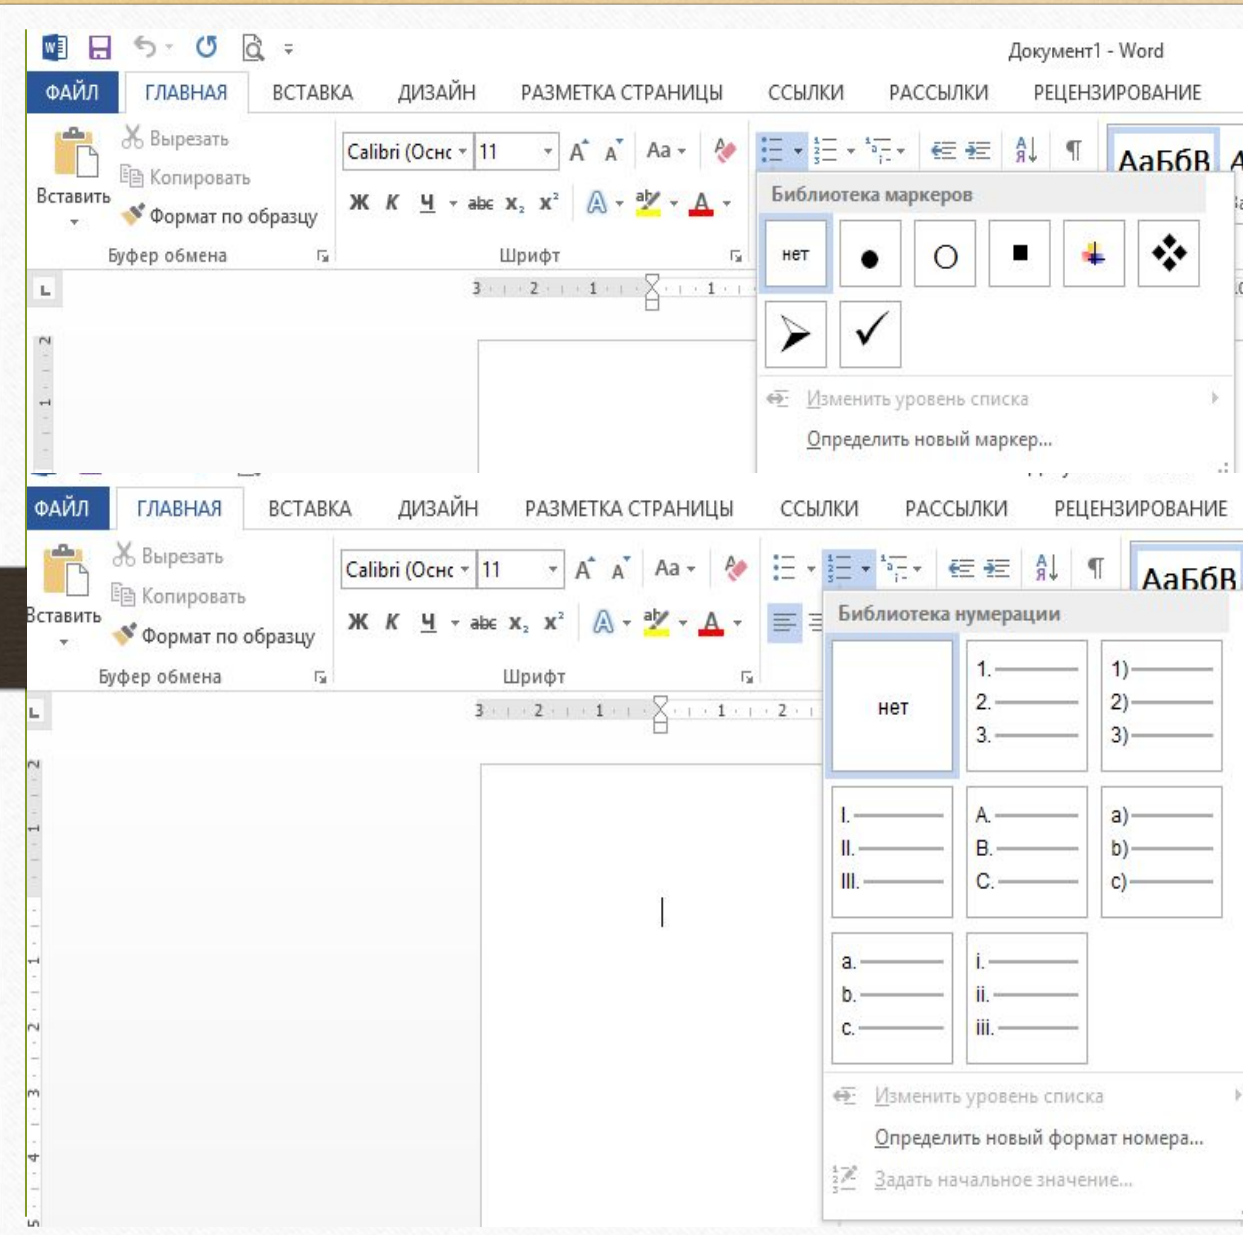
Документ1 - Word

ФАЙЛ ГЛАВНАЯ ВСТАВКА ДИЗАЙН РАЗМЕТКА СТРАНИЦЫ ССЫЛКИ РАССЫЛКИ РЕЦЕНЗИРОВАНИЕ

Вырезать
Копировать
Вставить
Формат по образцу
Буфер обмена

Calibri (Оснс 11
Aa
Ж К Ч abc $x_2$ $x^2$
Шрифт

АаБбВ

Библиотека маркеров

нет

Изменить уровень списка
Определить новый маркер...

ФАЙЛ ГЛАВНАЯ ВСТАВКА ДИЗАЙН РАЗМЕТКА СТРАНИЦЫ ССЫЛКИ РАССЫЛКИ РЕЦЕНЗИРОВАНИЕ

Вырезать
Копировать
Вставить
Формат по образцу
Буфер обмена

Calibri (Оснс 11
Aa
Ж К Ч abc $x_2$ $x^2$
Шрифт

АаБбВ

Библиотека нумерации

нет

1.
2.
3.

1)
2)
3)

I.
II.
III.

A.
B.
C.

a)
b)
c)

a.
b.
c.

i.
ii.
iii.

Изменить уровень списка
Определить новый формат номера...
Задать начальное значение...